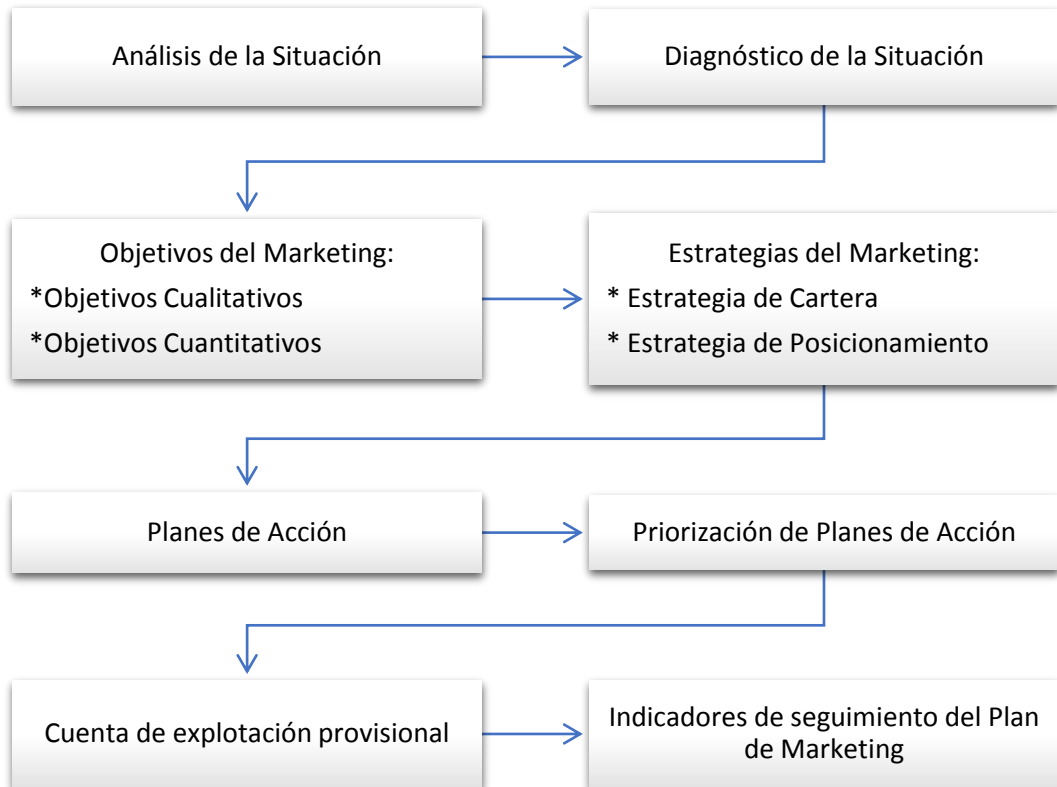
Análisis de la Situación

Diagnóstico de la Situación

Objetivos del Marketing:
*Objetivos Cualitativos
*Objetivos Cuantitativos

Estrategias del Marketing:
* Estrategia de Cartera
* Estrategia de Posicionamiento

Planes de Acción

Priorización de Planes de Acción

Cuenta de explotación provisional

Indicadores de seguimiento del Plan de Marketing